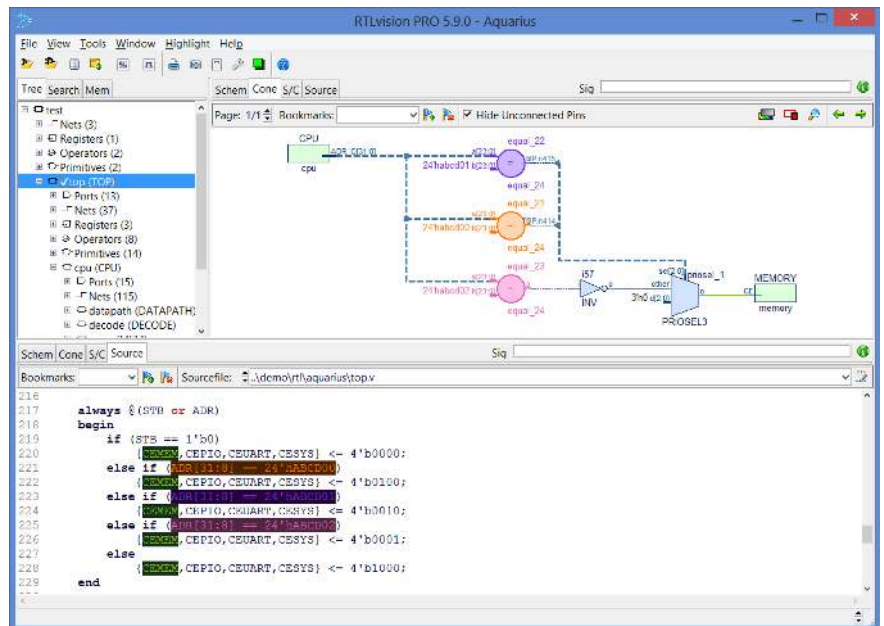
RTLvision PRO 5.9.0 - Aquarius

File View Tools Window Highlight Help

Tree Search Mem

test
Nets (3)
Registers (1)
Operators (2)
Primitives (2)
top (TOP)
Ports (13)
Nets (37)
Registers (3)
Operators (8)
Primitives (14)
cpu (CPU)
Ports (15)
Nets (115)
datapath (DATAPATH)
decode (DECODE)

Schem Cone S/C Source

Sig

Page: 1/1 Bookmarks: Hide Unconnected Pins

CPU
cpu
ADR_O[31:0]
equal_22
24'habcd01
equal_24
equal_23
24'habcd00
equal_24
equal_23
24'habcd02
equal_24
i57
INV
3'h0
other
prosel_1
PROSEL3
MEMORY
memory

Schem Cone S/C Source

Sig

Bookmarks: Sourcefile: ..\demo\rtl\aquarius\top.v

216
217 always @(STB or ADR)
218 begin
219 if (STB == 1'b0)
220 {CEMEM,CEPIO,CEUART,CESYS} <= 4'b0000;
221 else if (ADR[31:8] == 24'hABCD00)
222 {CEMEM,CEPIO,CEUART,CESYS} <= 4'b0100;
223 else if (ADR[31:8] == 24'hABCD01)
224 {CEMEM,CEPIO,CEUART,CESYS} <= 4'b0010;
225 else if (ADR[31:8] == 24'hABCD02)
226 {CEMEM,CEPIO,CEUART,CESYS} <= 4'b0001;
227 else
228 {CEMEM,CEPIO,CEUART,CESYS} <= 4'b1000;
229 end